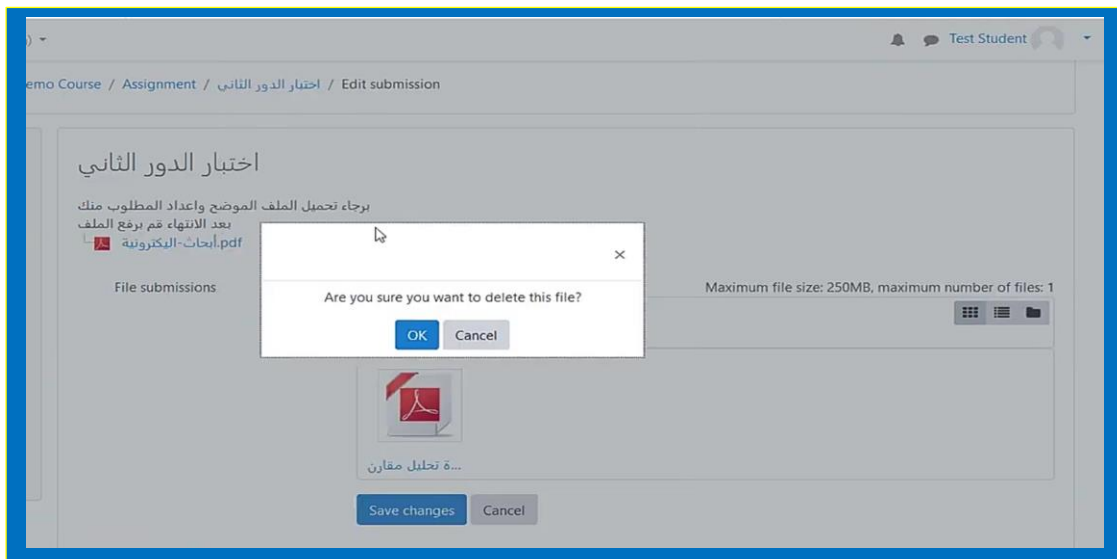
) ▾

Test Student ▾

emo Course / Assignment / اختبار الدور الثاني / Edit submission

اختبار الدور الثاني

برجاء تحميل الملف الموضح واعداد المطلوب منك
بعد الانتهاء قم برفع الملف
أبحاث-اليكترونية.pdf

File submissions

Maximum file size: 250MB, maximum number of files: 1

Are you sure you want to delete this file?

OK Cancel

...ة تحليل مقارن

Save changes Cancel